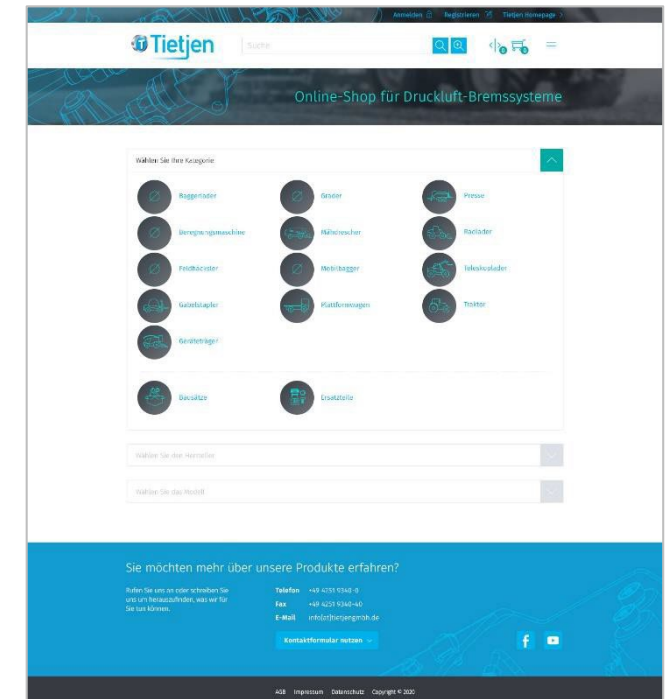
Anmelden Registrieren Tietjen Homepage

Tietjen

Suche

Online-Shop für Druckluft-Bremssysteme

Wählen Sie Ihre Kategorie

Baggerlader

Bewegungsmaschine

Feldhäcksler

Gabelstapler

Geräteträger

Grader

Mähdrescher

Mobilbagger

Plattformwagen

Presse

Radlader

Teleskoplader

Traktor

Bausätze

Ersatzteile

Wählen Sie den Hersteller

Wählen Sie das Modell

Sie möchten mehr über unsere Produkte erfahren?

Rufen Sie uns an oder schreiben Sie uns um herauszufinden, was wir für Sie tun können.

Telefon +49 4251 9348-0
Fax +49 4251 9348-40
E-Mail info[at]tietjengmbh.de

Kontaktformular nutzen

AGB Impressum Datenschutz Copyright © 2020